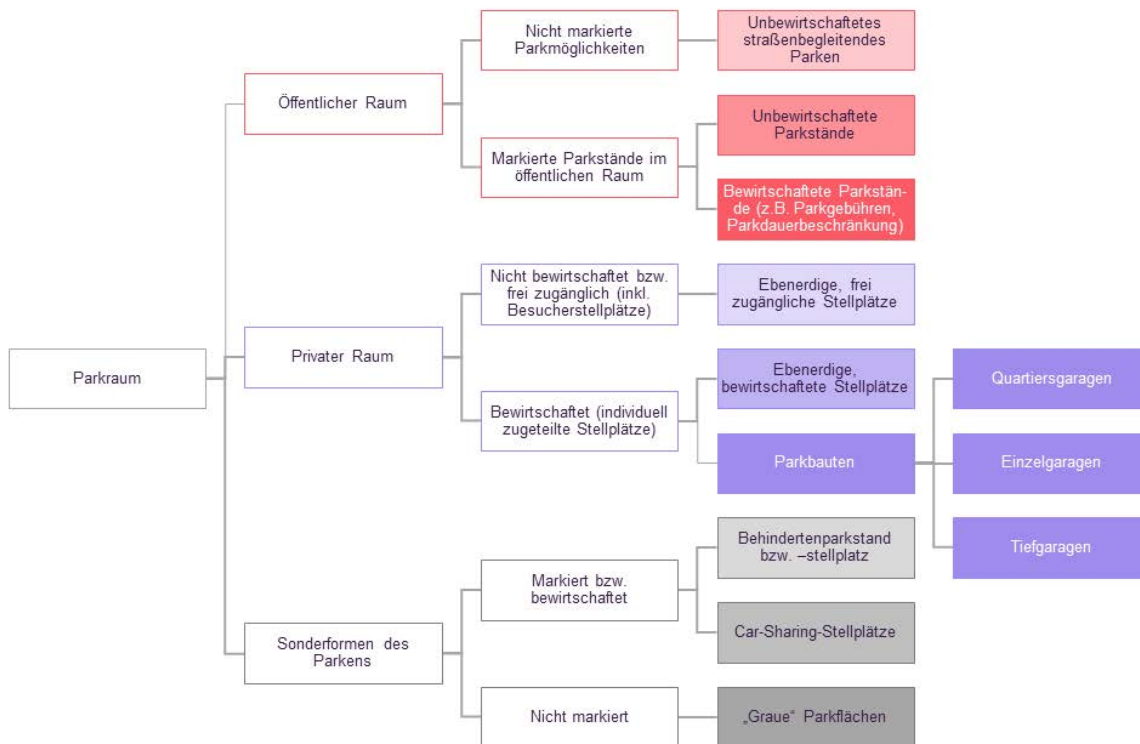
Parkraum

Öffentlicher Raum

Nicht markierte Parkmöglichkeiten

Unbewirtschaftetes straßenbegleitendes Parken

Markierte Parkstände im öffentlichen Raum

Unbewirtschaftete Parkstände

Bewirtschaftete Parkstände (z.B. Parkgebühren, Parkdauerbeschränkung)

Privater Raum

Nicht bewirtschaftet bzw. frei zugänglich (inkl. Besucherstellplätze)

Ebenerdige, frei zugängliche Stellplätze

Bewirtschaftet (individuell zugeteilte Stellplätze)

Ebenerdige, bewirtschaftete Stellplätze

Parkbauten

Quartiersgaragen

Einzelgaragen

Tiefgaragen

Sonderformen des Parkens

Markiert bzw. bewirtschaftet

Behindertenparkstand bzw. –stellplatz

Car-Sharing-Stellplätze

Nicht markiert

„Graue“ Parkflächen